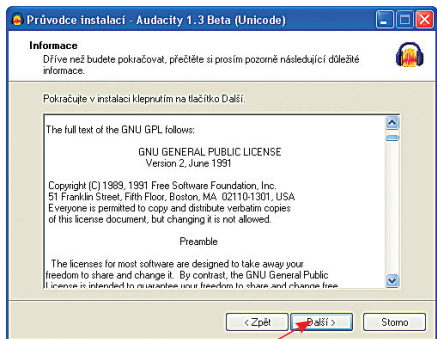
Průvodce instalací - Audacity 1.3 Beta (Unicode)

Informace
Dříve než budete pokračovat, přečtěte si prosím pozorně následující důležité informace.

Pokračujte v instalaci klepnutím na tlačítko Další.

The full text of the GNU GPL follows:

GNU GENERAL PUBLIC LICENSE
Version 2, June 1991

Copyright (C) 1989, 1991 Free Software Foundation, Inc.
51 Franklin Street, Fifth Floor, Boston, MA 02110-1301, USA
Everyone is permitted to copy and distribute verbatim copies of this license document, but changing it is not allowed.

Preamble

The licenses for most software are designed to take away your freedom to share and change it. By contrast, the GNU General Public License is intended to guarantee your freedom to share and change free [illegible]

< Zpět
Další >
Storno